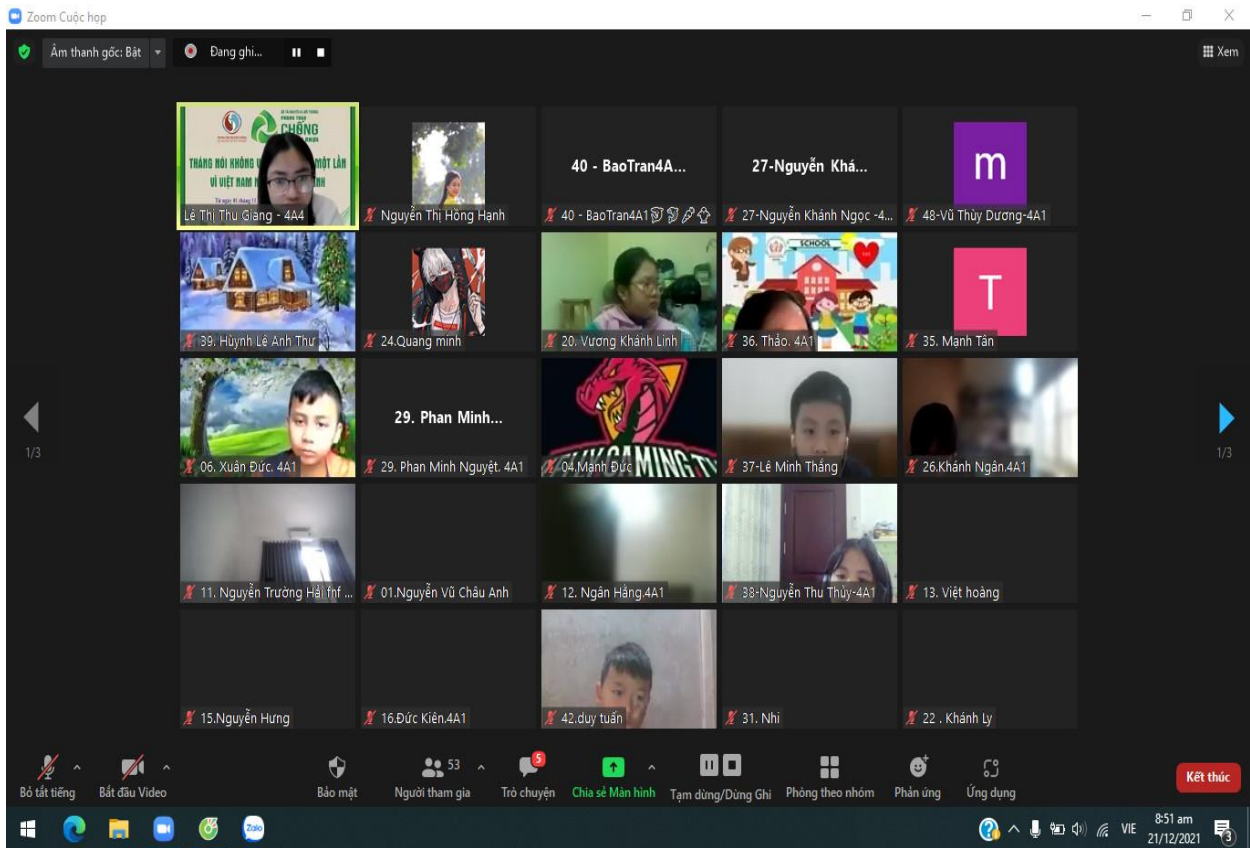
Zoom Cuộc họp

Âm thanh gốc: Bật

Đang ghi...

Xem

PHONG TRÀO CHỐNG

THÁNG NÓI KHÔNG V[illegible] MỘT LẦN

VÌ VIỆT NAM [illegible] NH

Lê Thị Thu Giang - 4A4

Nguyễn Thị Hồng Hạnh

40 - BaoTran4A...

40 - BaoTran4A1

27-Nguyễn Khá...

27-Nguyễn Khánh Ngọc -4...

m

48-Vũ Thùy Dương-4A1

39. Hùynh Lê Anh Thư

24.Quang minh

20. Vương Khánh Linh

SCHOOL

36. Thảo. 4A1

T

35. Mạnh Tân

1/3

06. Xuân Đức. 4A1

29. Phan Minh...

29. Phan Minh Nguyệt. 4A1

04.Mạnh Đức

37-Lê Minh Thắng

26.Khánh Ngân.4A1

1/3

11. Nguyễn Trường Hải fnf ...

01.Nguyễn Vũ Châu Anh

12. Ngân Hằng.4A1

38-Nguyễn Thu Thủy-4A1

13. Việt hoàng

15.Nguyễn Hưng

16.Đức Kiên.4A1

42.duy tuấn

31. Nhi

22 . Khánh Ly

Bỏ tắt tiếng

Bắt đầu Video

Bảo mật

53

Người tham gia

5

Trò chuyện

Chia sẻ Màn hình

Tạm dừng/Dừng Ghi

Phòng theo nhóm

Phản ứng

Ứng dụng

Kết thúc

Zalo

VIE

8:51 am

21/12/2021

3